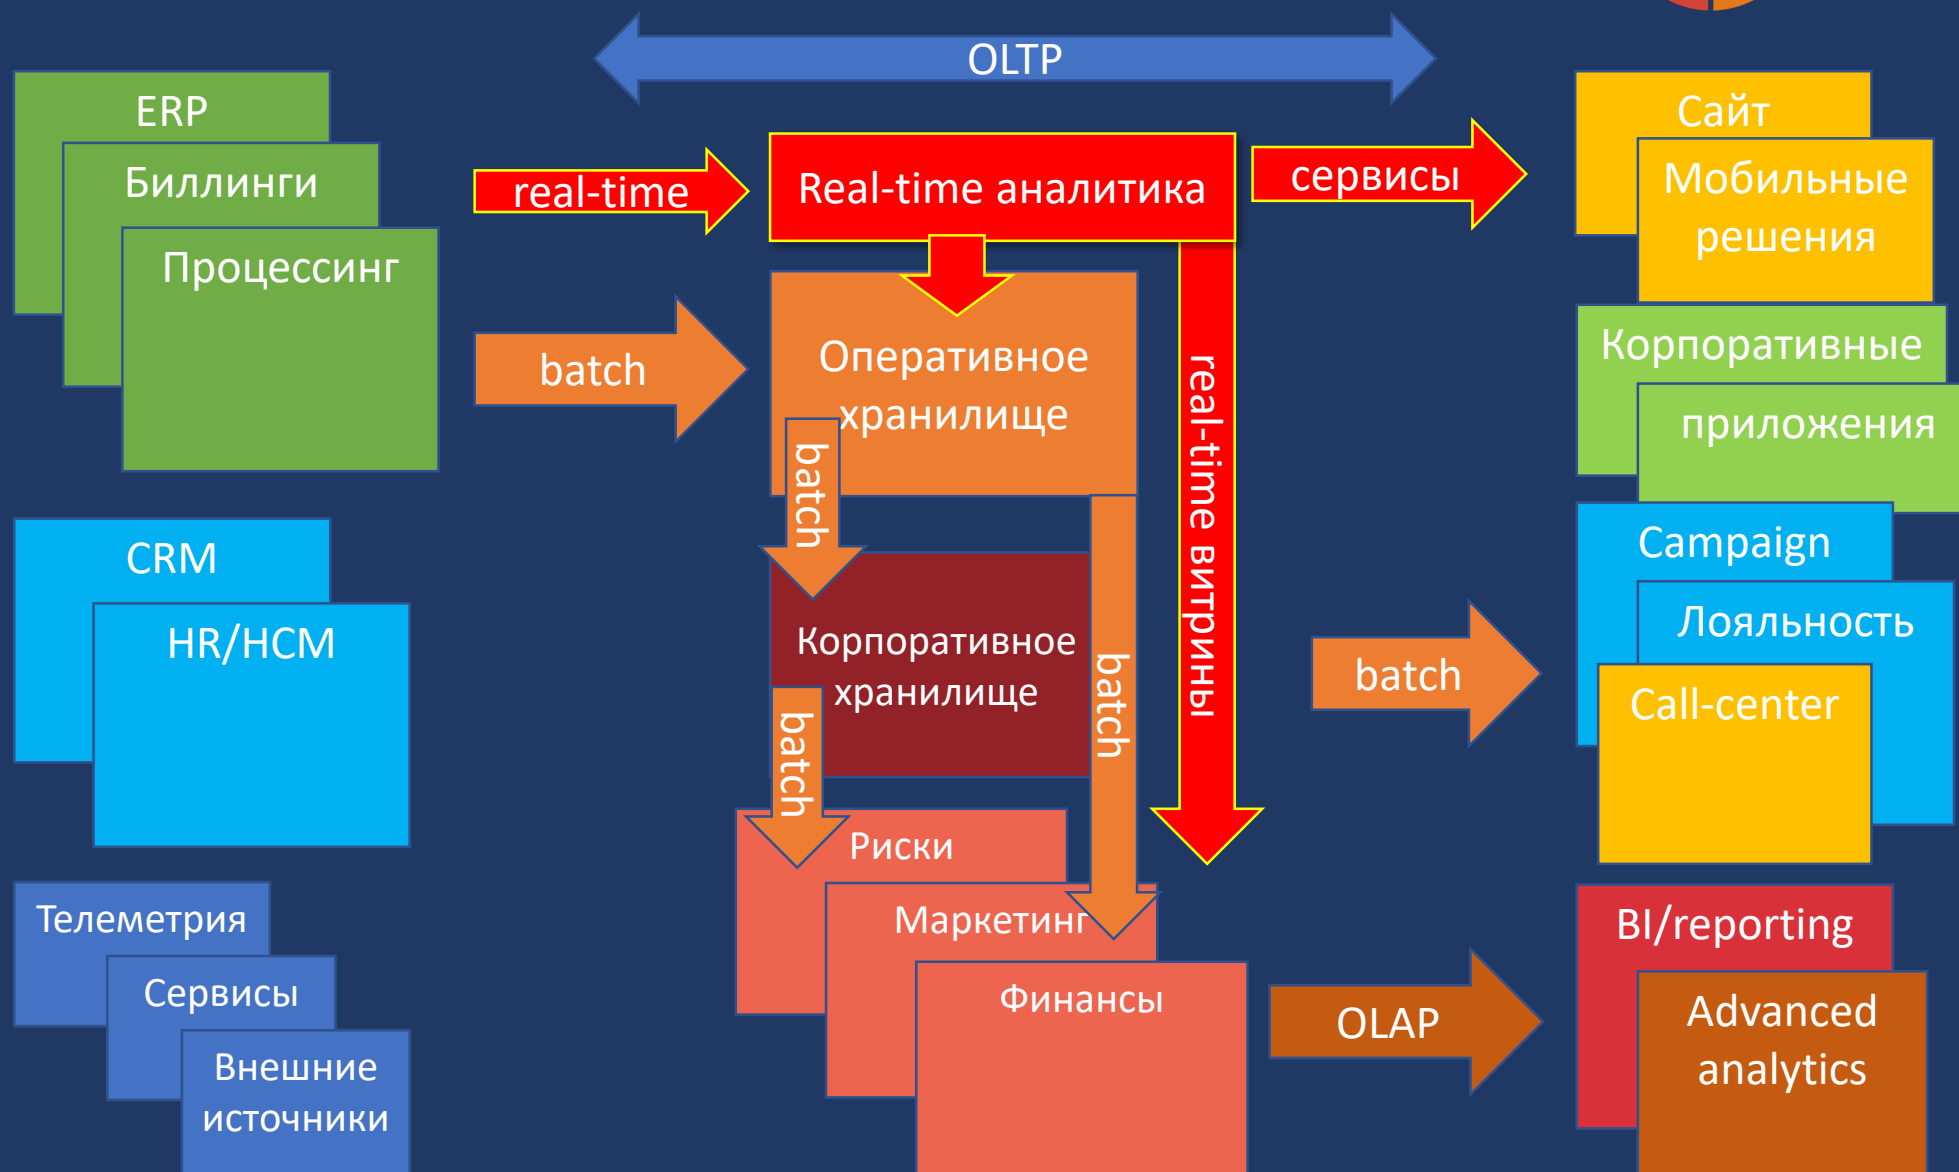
OLTP

ERP

Биллинги

Процессинг

real-time

Real-time аналитика

сервисы

Сайт

Мобильные решения

batch

Оперативное хранилище

batch

real-time витрины

Корпоративные

приложения

CRM

HR/HCM

Корпоративное хранилище

batch

batch

batch

Campaign

Лояльность

Call-center

Риски

Маркетинг

Финансы

Телеметрия

Сервисы

Внешние источники

OLAP

BI/reporting

Advanced analytics